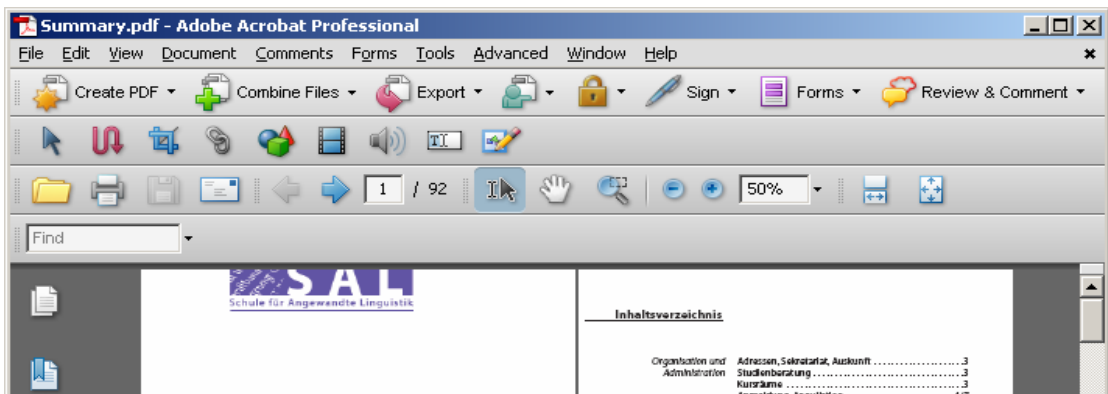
Summary.pdf - Adobe Acrobat Professional

File Edit View Document Comments Forms Tools Advanced Window Help

Create PDF Combine Files Export Sign Forms Review & Comment

1 / 92 50%

Find

SAL
Schule für Angewandte Linguistik

Inhaltsverzeichnis

Organisation und Administration
Adressen, Sekretariat, Auskunft ..................... 3
Studienberatung ..................... 3
Kursräume ..................... 3
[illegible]